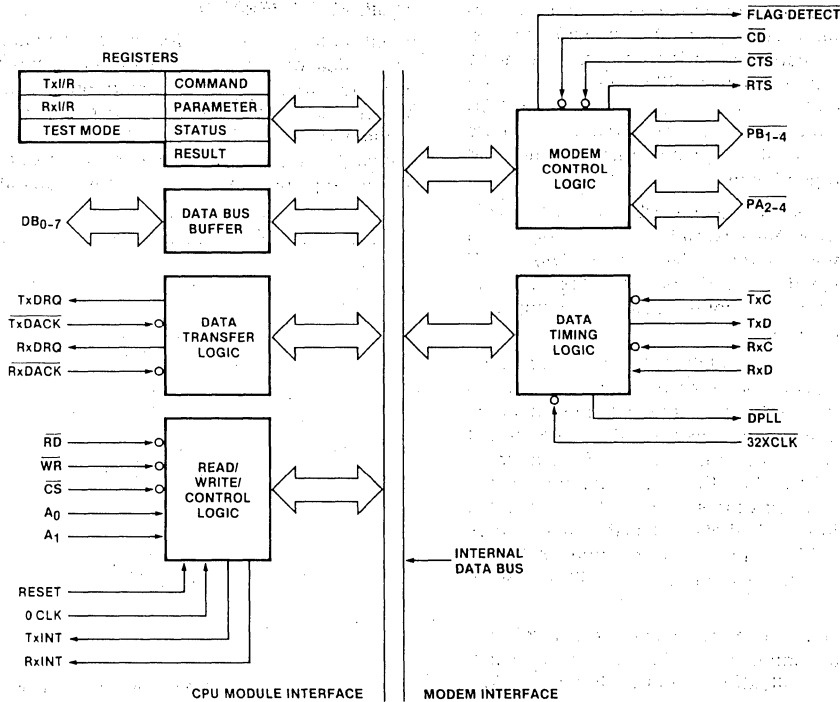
REGISTERS

| TxI/R | COMMAND |
|---|---|
| RxI/R | PARAMETER |
| TEST MODE | STATUS |
| | RESULT |

$\overline{\text{FLAG DETECT}}$
$\overline{\text{CD}}$
$\overline{\text{CTS}}$
$\overline{\text{RTS}}$

MODEM CONTROL LOGIC

$\overline{\text{PB}_{1-4}}$
$\overline{\text{PA}_{2-4}}$

$DB_{0-7}$

DATA BUS BUFFER

TxDRQ
$\overline{\text{TxDACK}}$
RxDRQ
$\overline{\text{RxDACK}}$

DATA TRANSFER LOGIC

DATA TIMING LOGIC

$\overline{\text{TxC}}$
TxD
$\overline{\text{RxC}}$
RxD
$\overline{\text{DPLL}}$
$\overline{\text{32XCLK}}$

$\overline{\text{RD}}$
$\overline{\text{WR}}$
$\overline{\text{CS}}$
$A_0$
$A_1$

READ/ WRITE/ CONTROL LOGIC

INTERNAL DATA BUS

RESET
0 CLK
TxINT
RxINT

CPU MODULE INTERFACE

MODEM INTERFACE